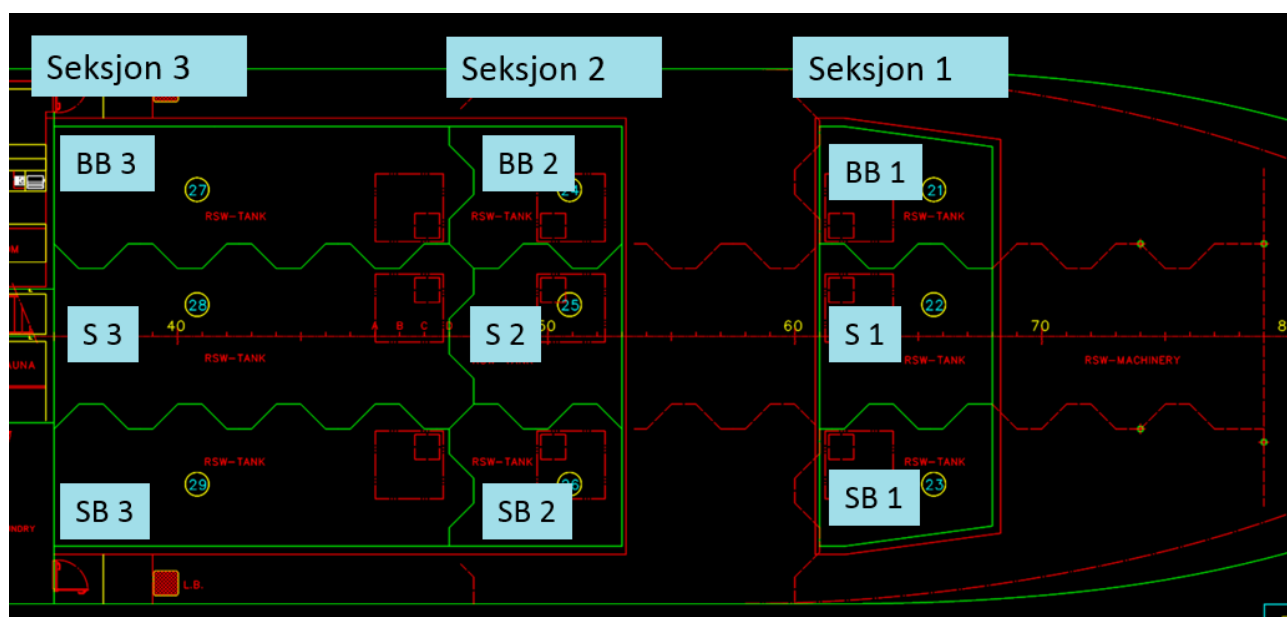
Seksjon 3

Seksjon 2

Seksjon 1

BB 3

27

RSW-TANK

BB 2

24

RSW-TANK

BB 1

21

RSW-TANK

28

S 3

40

RSW-TANK

A B C D

S 2

25

50

60

S 1

22

RSW-TANK

70

RSW-MACHINERY

8

RSW-TANK

29

SB 3

RSW-TANK

26

SB 2

RSW-TANK

23

SB 1

M

AUNA

NDRY

L.B.